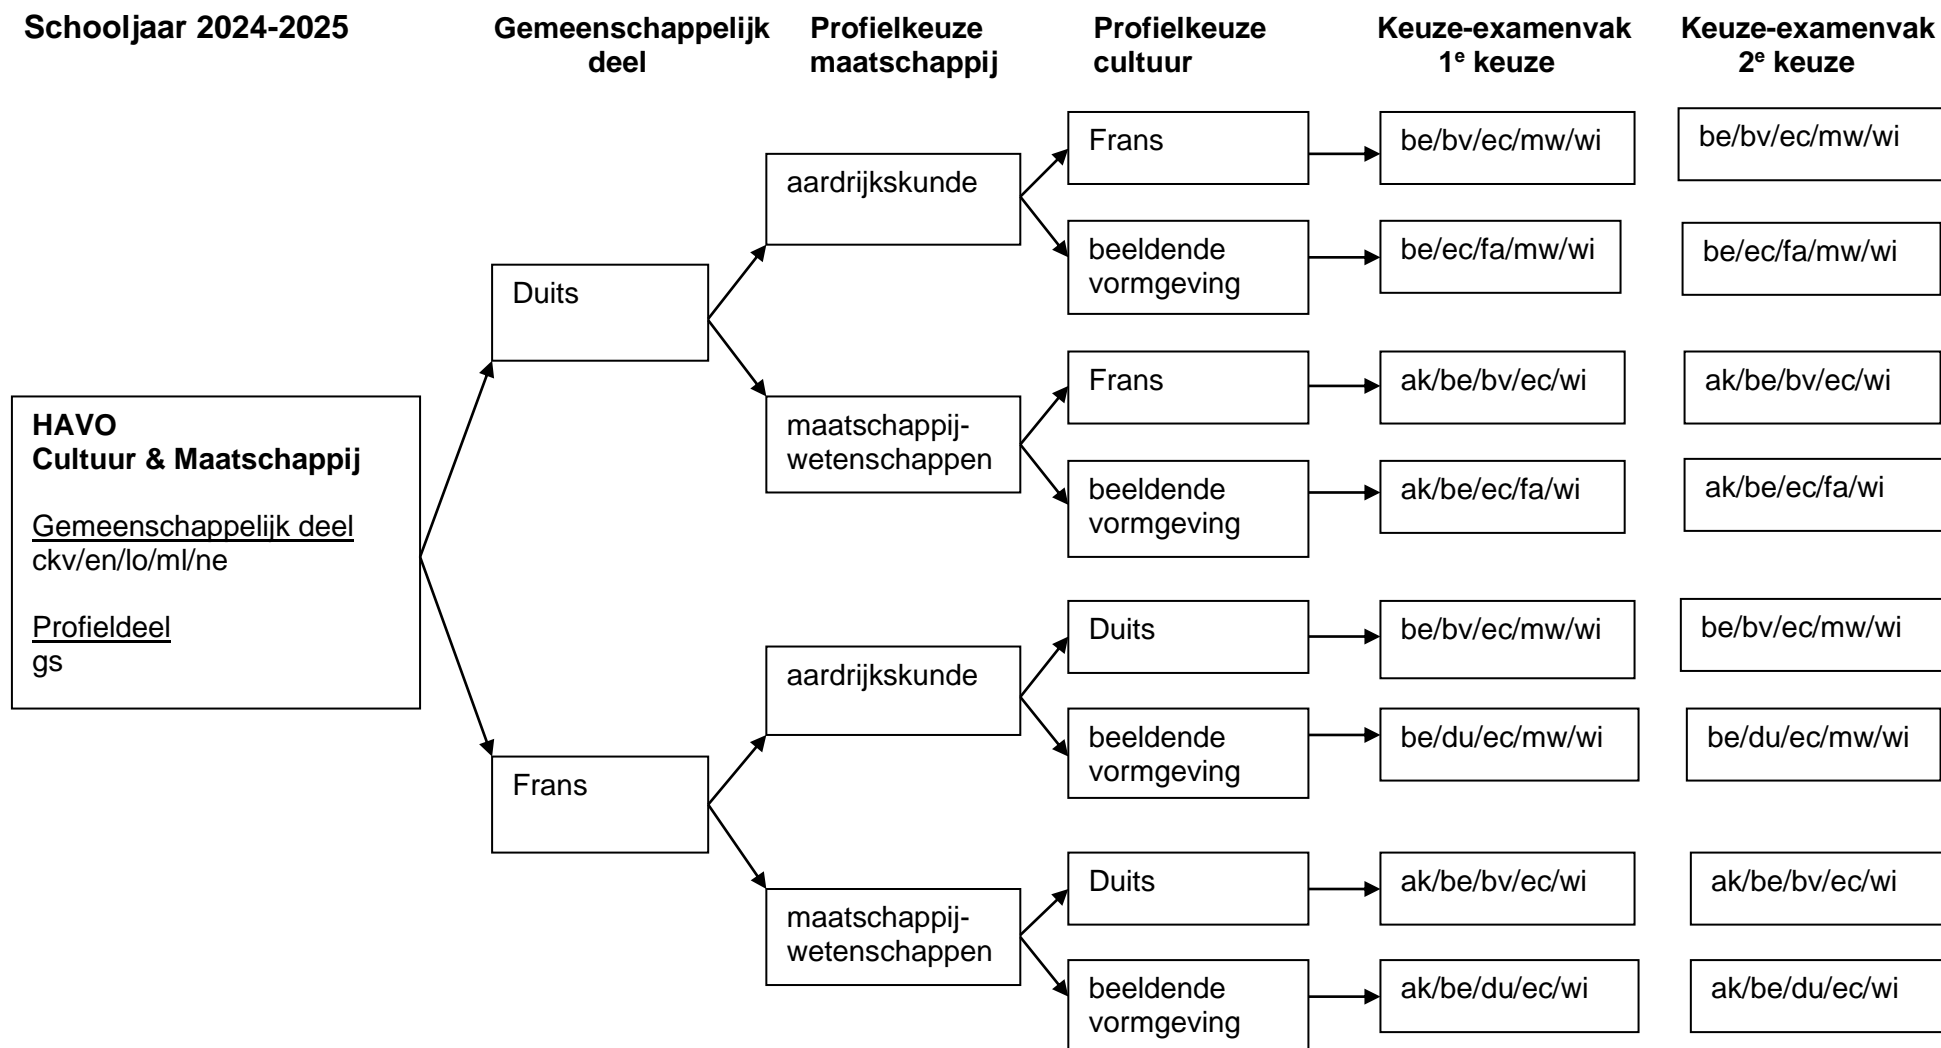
**Schooljaar 2024-2025**

**Gemeenschappelijk deel**

**Profielkeuze maatschappij**

**Profielkeuze cultuur**

**Keuze-examenvak 1$^e$ keuze**

**Keuze-examenvak 2$^e$ keuze**

**HAVO**
**Cultuur & Maatschappij**

Gemeenschappelijk deel
ckv/en/lo/ml/ne

Profieldeel
gs

Duits

aardrijkskunde

Frans

be/bv/ec/mw/wi

be/bv/ec/mw/wi

beeldende vormgeving

be/ec/fa/mw/wi

be/ec/fa/mw/wi

maatschappijwetenschappen

Frans

ak/be/bv/ec/wi

ak/be/bv/ec/wi

beeldende vormgeving

ak/be/ec/fa/wi

ak/be/ec/fa/wi

Frans

aardrijkskunde

Duits

be/bv/ec/mw/wi

be/bv/ec/mw/wi

beeldende vormgeving

be/du/ec/mw/wi

be/du/ec/mw/wi

maatschappijwetenschappen

Duits

ak/be/bv/ec/wi

ak/be/bv/ec/wi

beeldende vormgeving

ak/be/du/ec/wi

ak/be/du/ec/wi